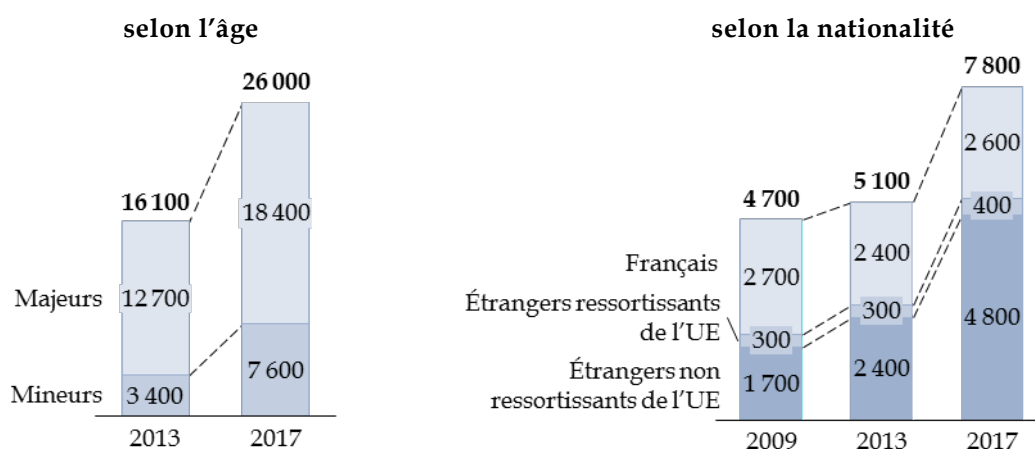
selon l'âge

16 100
26 000

Majeurs
12 700
18 400

Mineurs
3 400
7 600

2013
2017

selon la nationalité

4 700
5 100
7 800

Français
2 700
2 400
2 600

Étrangers ressortissants de l'UE
300
300
400

Étrangers non ressortissants de l'UE
1 700
2 400
4 800

2009
2013
2017